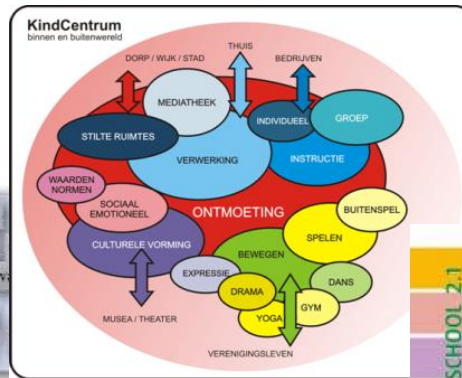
KindCentrum
binnen en buitenwereld

DORP / WIJK / STAD
THUIS
BEDRIJVEN
MEDIATHEEK
INDIVIDUEEL
GROEP
STILTE RUIMTES
VERWERKING
INSTRUCTIE
WAARDEN NORMEN
SOCIAAL EMOTIONEEL
ONTMOETING
BUITENSPEL
SPELEN
CULTURELE VORMING
BEWEGEN
DANS
EXPRESSIE
DRAMA
GYM
YOGA
MUSEA / THEATER
VERENIGINGSLEVEN
SCHOOL 2.1